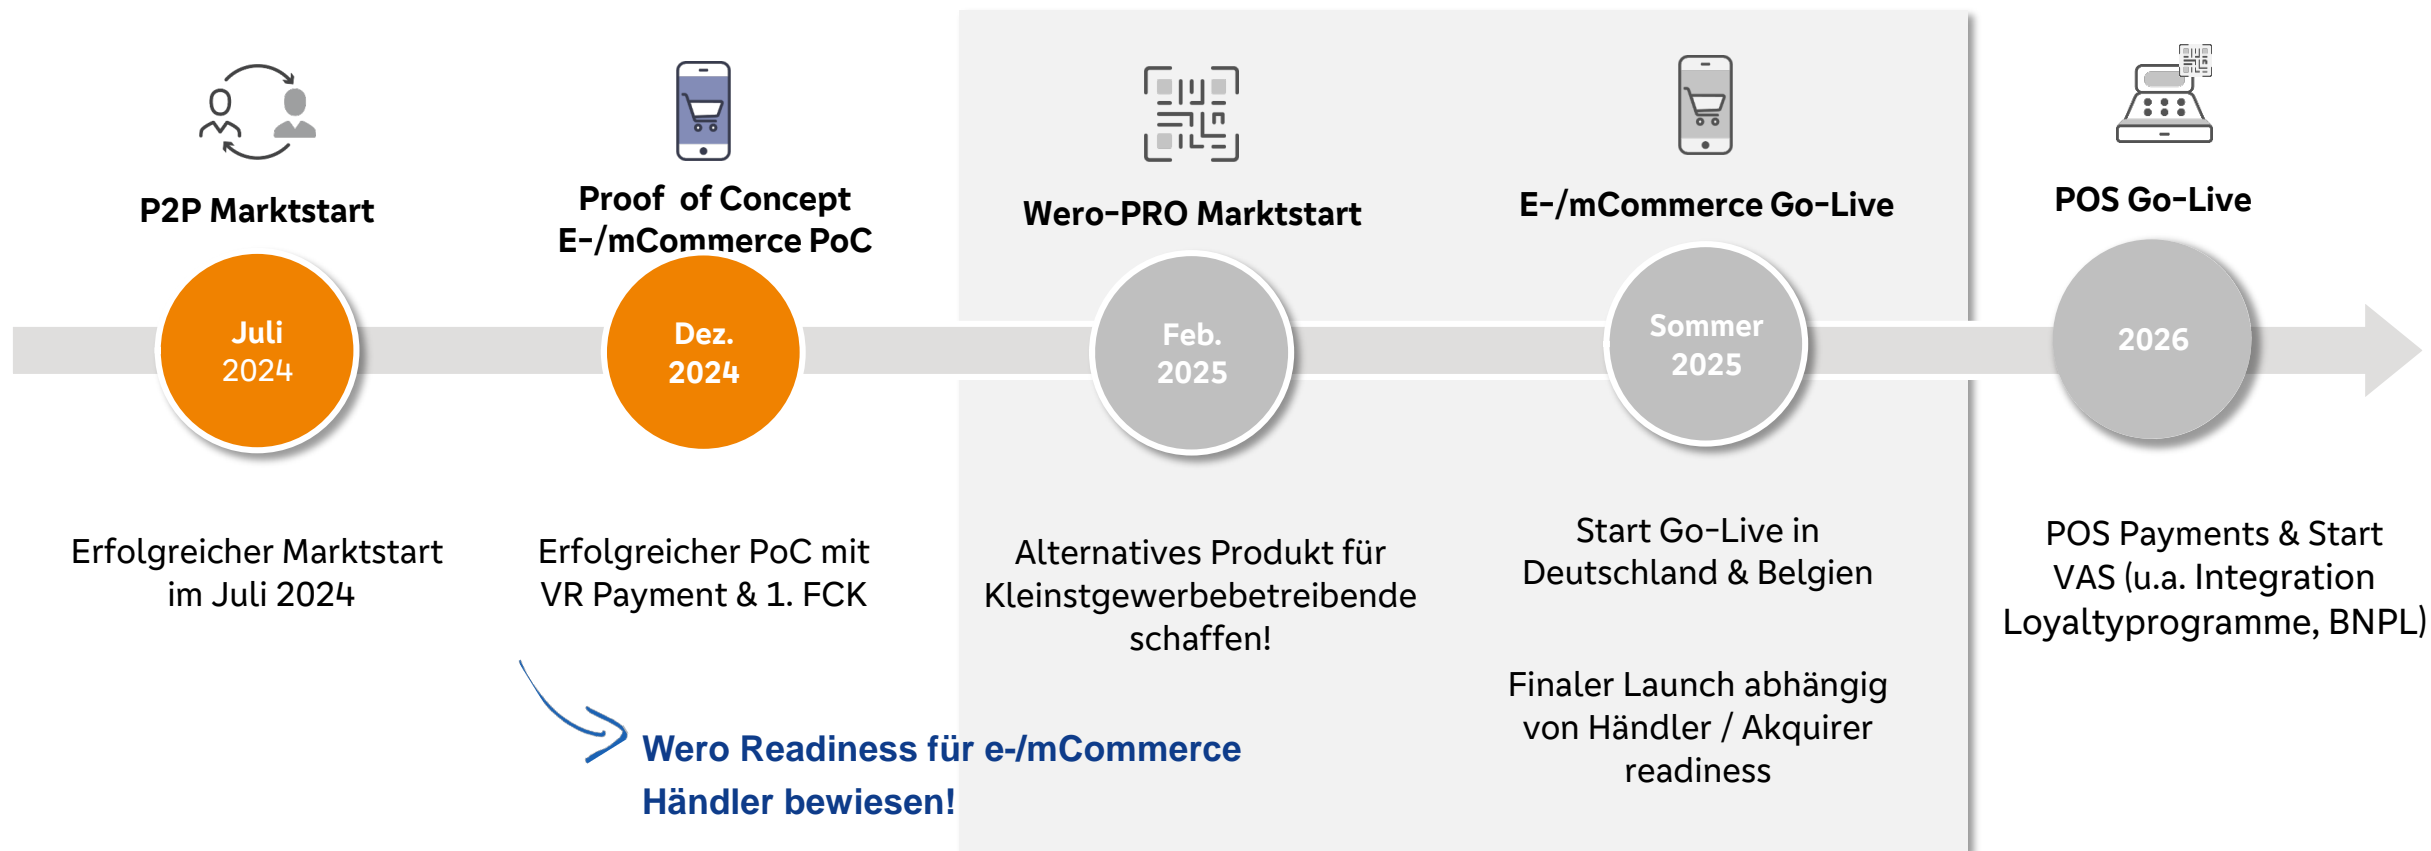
P2P Marktstart

Juli 2024

Erfolgreicher Marktstart im Juli 2024

Proof of Concept E-/mCommerce PoC

Dez. 2024

Erfolgreicher PoC mit VR Payment & 1. FCK

Wero Readiness für e-/mCommerce Händler bewiesen!

Wero-PRO Marktstart

Feb. 2025

Alternatives Produkt für Kleinstgewerbebetreibende schaffen!

E-/mCommerce Go-Live

Sommer 2025

Start Go-Live in Deutschland & Belgien

Finaler Launch abhängig von Händler / Akquirer readiness

POS Go-Live

2026

POS Payments & Start VAS (u.a. Integration Loyaltyprogramme, BNPL)